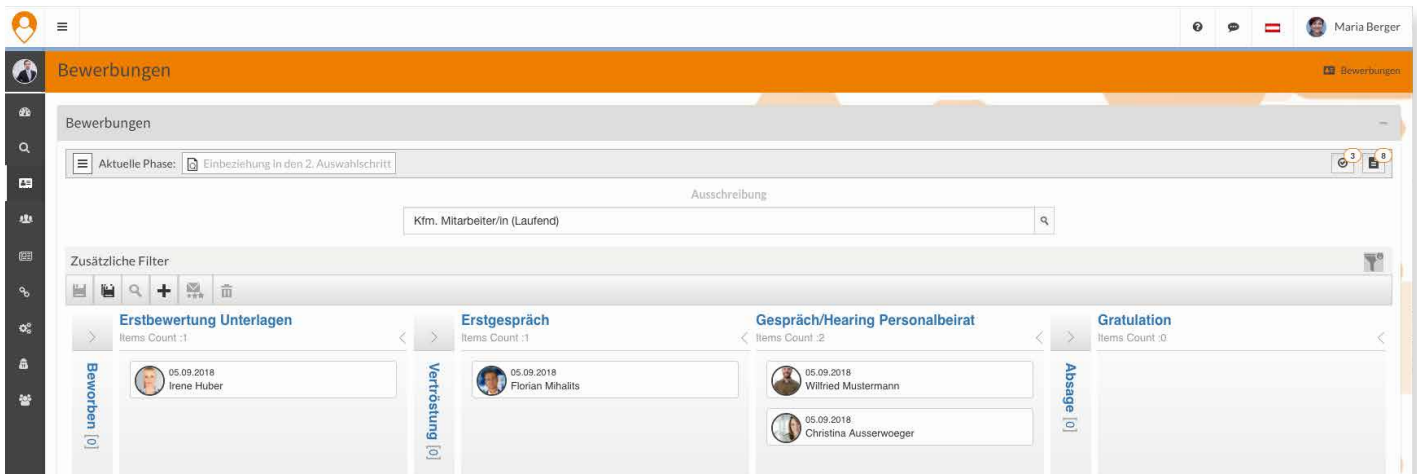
Maria Berger

Bewerbungen

Bewerbungen

Bewerbungen

Aktuelle Phase: Einbeziehung in den 2. Auswahlschritt

3 8

Ausschreibung

Kfm. Mitarbeiter/in (Laufend)

Zusätzliche Filter

Beworben [0]

Erstbewertung Unterlagen
Items Count :1

05.09.2018
Irene Huber

Vertröstung [0]

Erstgespräch
Items Count :1

05.09.2018
Florian Mihalits

Gespräch/Hearing Personalbeirat
Items Count :2

05.09.2018
Wilfried Mustermann

05.09.2018
Christina Ausserwoeger

Absage [0]

Gratulation
Items Count :0